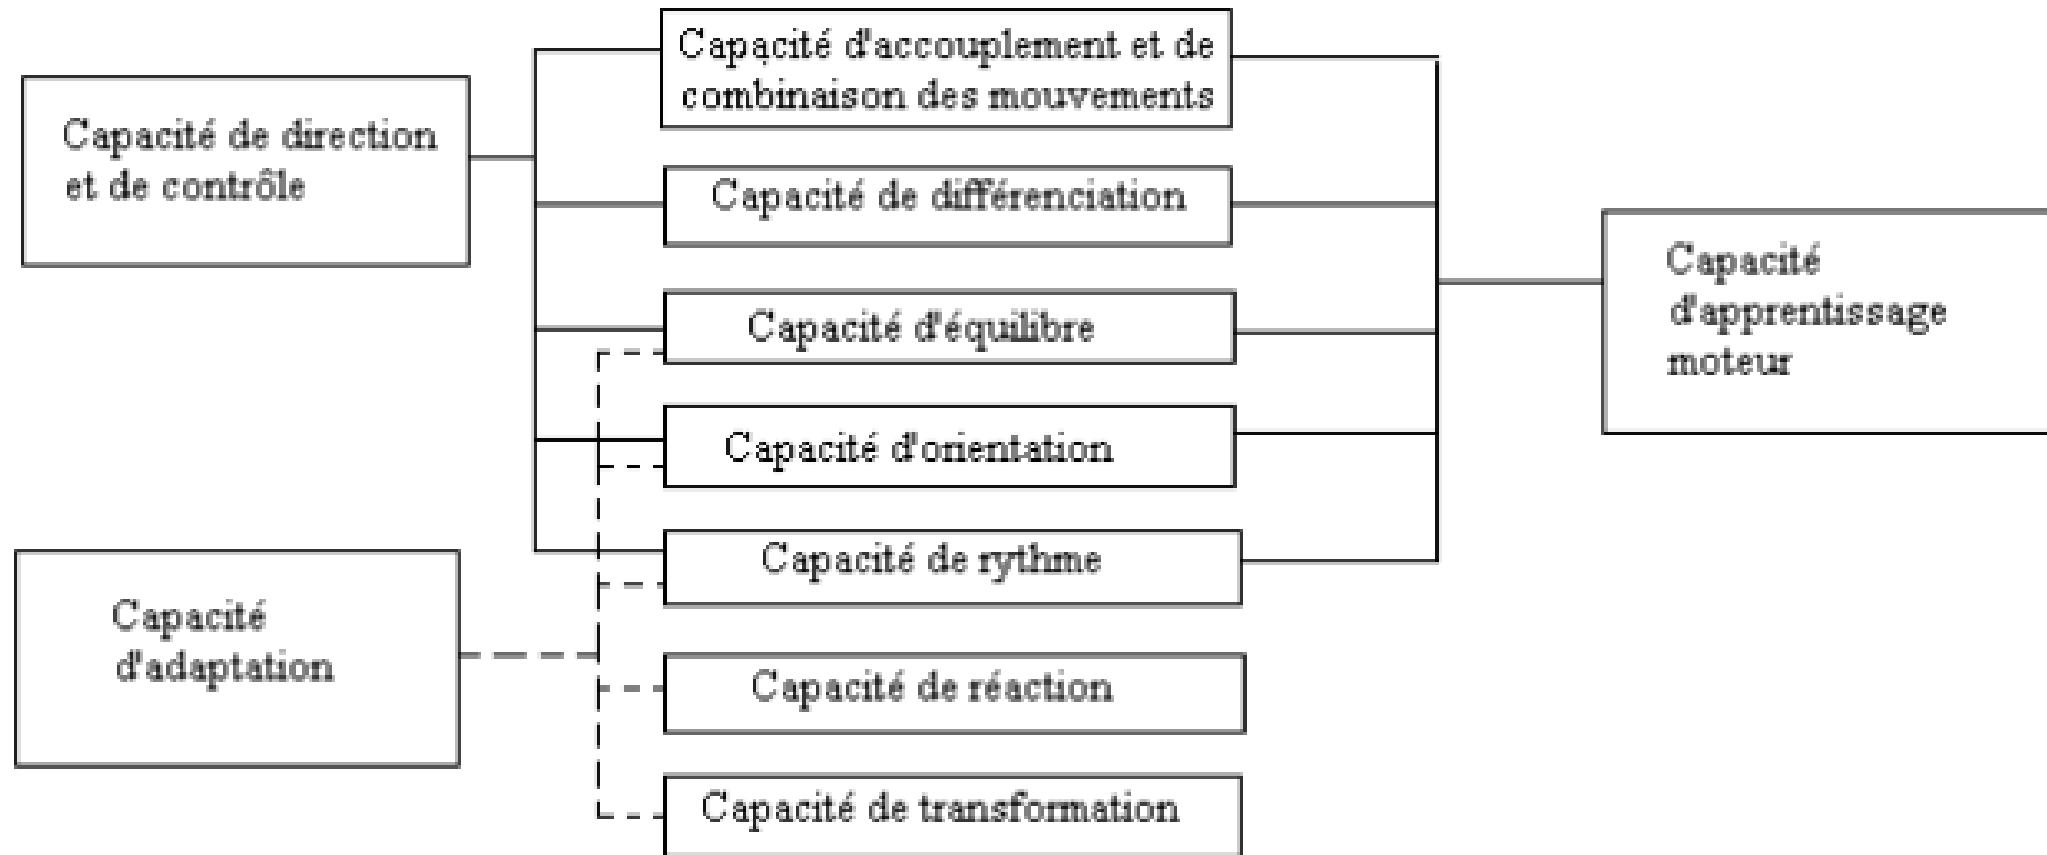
Capacité d'accouplement et de combinaison des mouvements

Capacité de direction et de contrôle

Capacité de différenciation

Capacité d'apprentissage moteur

Capacité d'équilibre

Capacité d'orientation

Capacité de rythme

Capacité d'adaptation

Capacité de réaction

Capacité de transformation